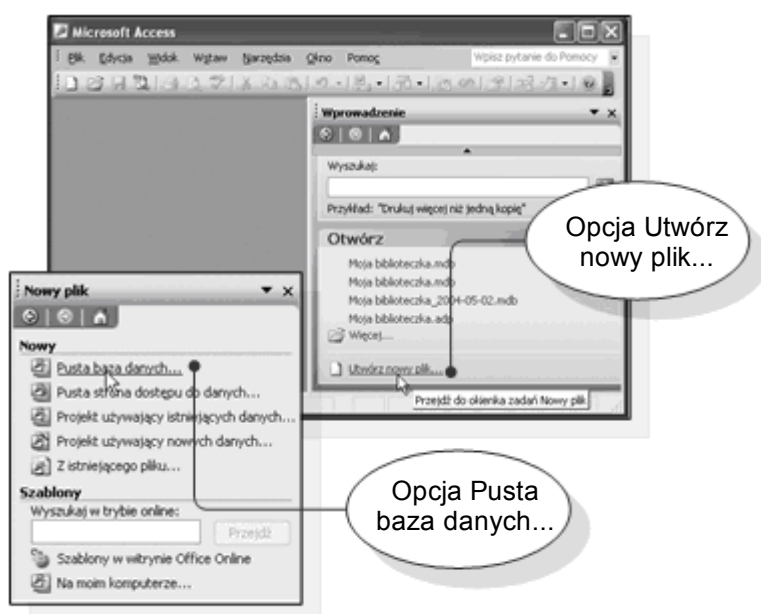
Microsoft Access

Plik Edycja Widok Wstaw Narzędzia Okno Pomoc

Wpisz pytanie do Pomocy

Wprowadzenie

Wyszukaj:

Przykład: "Drukuj więcej niż jedną kopię"

Otwórz

Moja biblioteczka.mdb
Moja biblioteczka.mdb
Moja biblioteczka_2004-05-02.mdb
Moja biblioteczka.adp
Więcej...

Utwórz nowy plik...

Przejdź do okienka zadań Nowy plik

Opcja Utwórz nowy plik...

Nowy plik

Nowy

Pusta baza danych...
Pusta strona dostępu do danych...
Projekt używający istniejących danych...
Projekt używający nowych danych...
Z istniejącego pliku...

Szablony

Wyszukaj w trybie online:

Przejdź

Szablony w witrynie Office Online
Na moim komputerze...

Opcja Pusta baza danych...